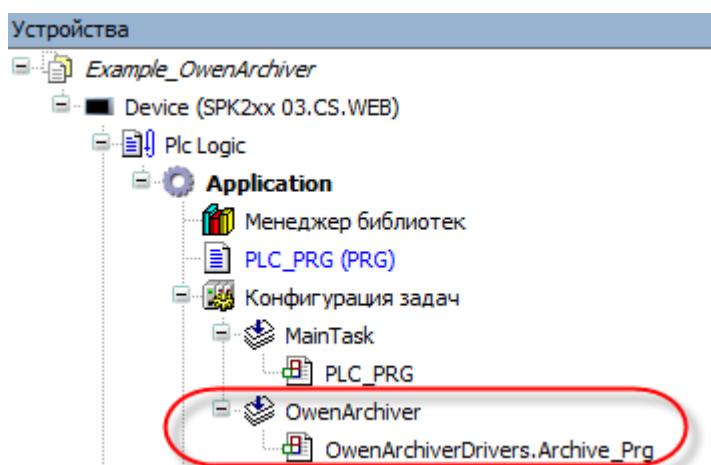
Устройства

Example_OwenArchiver

Device (SPK2xx 03.CS.WEB)

Plc Logic

Application

Менеджер библиотек

PLC_PRG (PRG)

Конфигурация задач

MainTask

PLC_PRG

OwenArchiver

OwenArchiverDrivers.Archive_Prg